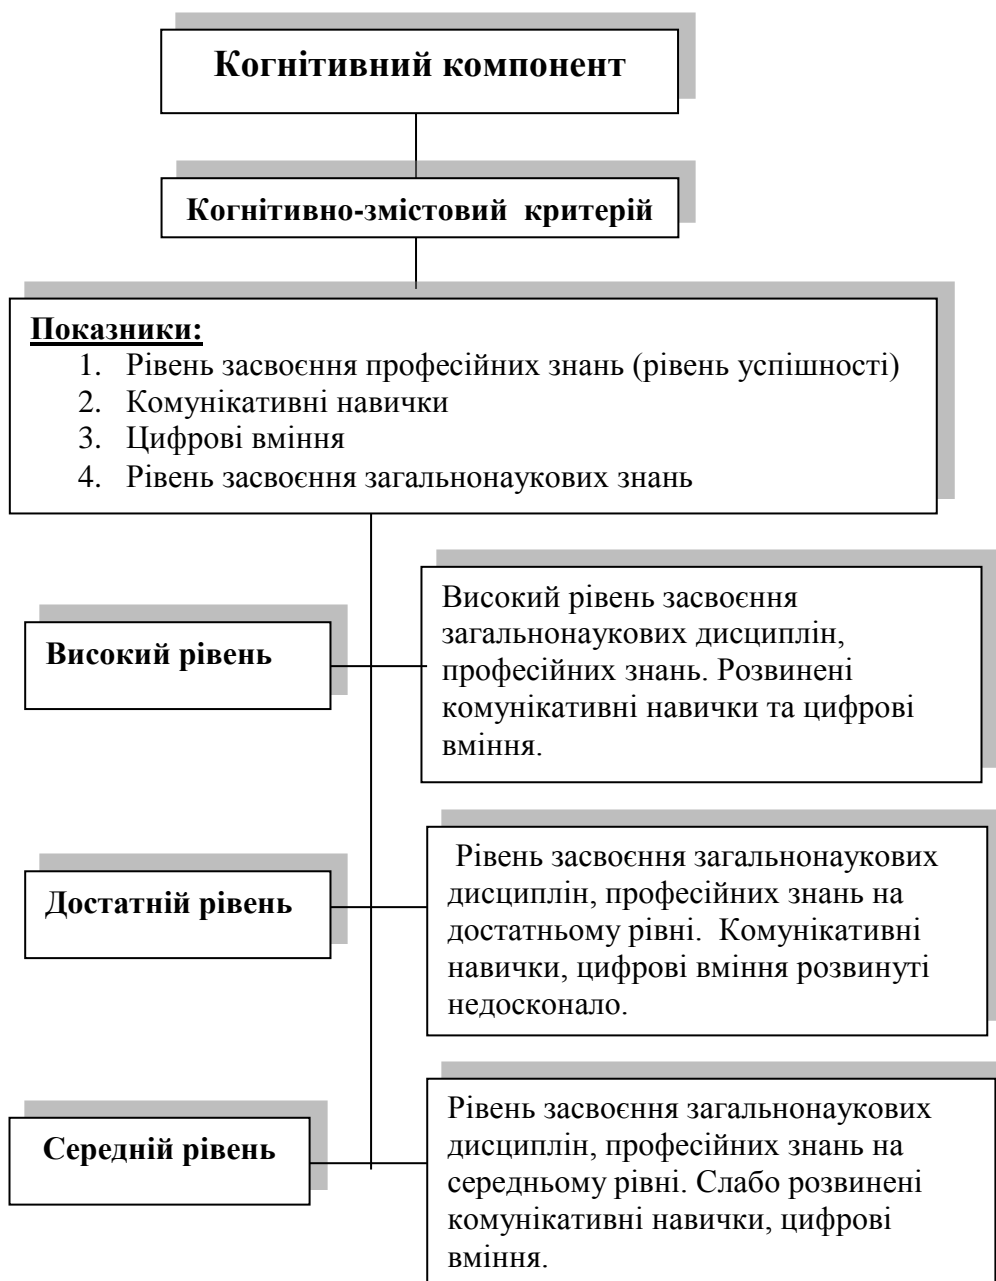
Когнітивний компонент

Когнітивно-змістовий критерій

Показники:
1. Рівень засвоєння професійних знань (рівень успішності)
2. Комунікативні навички
3. Цифрові вміння
4. Рівень засвоєння загальнонаукових знань

Високий рівень

Високий рівень засвоєння загальнонаукових дисциплін, професійних знань. Розвинені комунікативні навички та цифрові вміння.

Достатній рівень

Рівень засвоєння загальнонаукових дисциплін, професійних знань на достатньому рівні. Комунікативні навички, цифрові вміння розвинуті недосконало.

Середній рівень

Рівень засвоєння загальнонаукових дисциплін, професійних знань на середньому рівні. Слабо розвинені комунікативні навички, цифрові вміння.